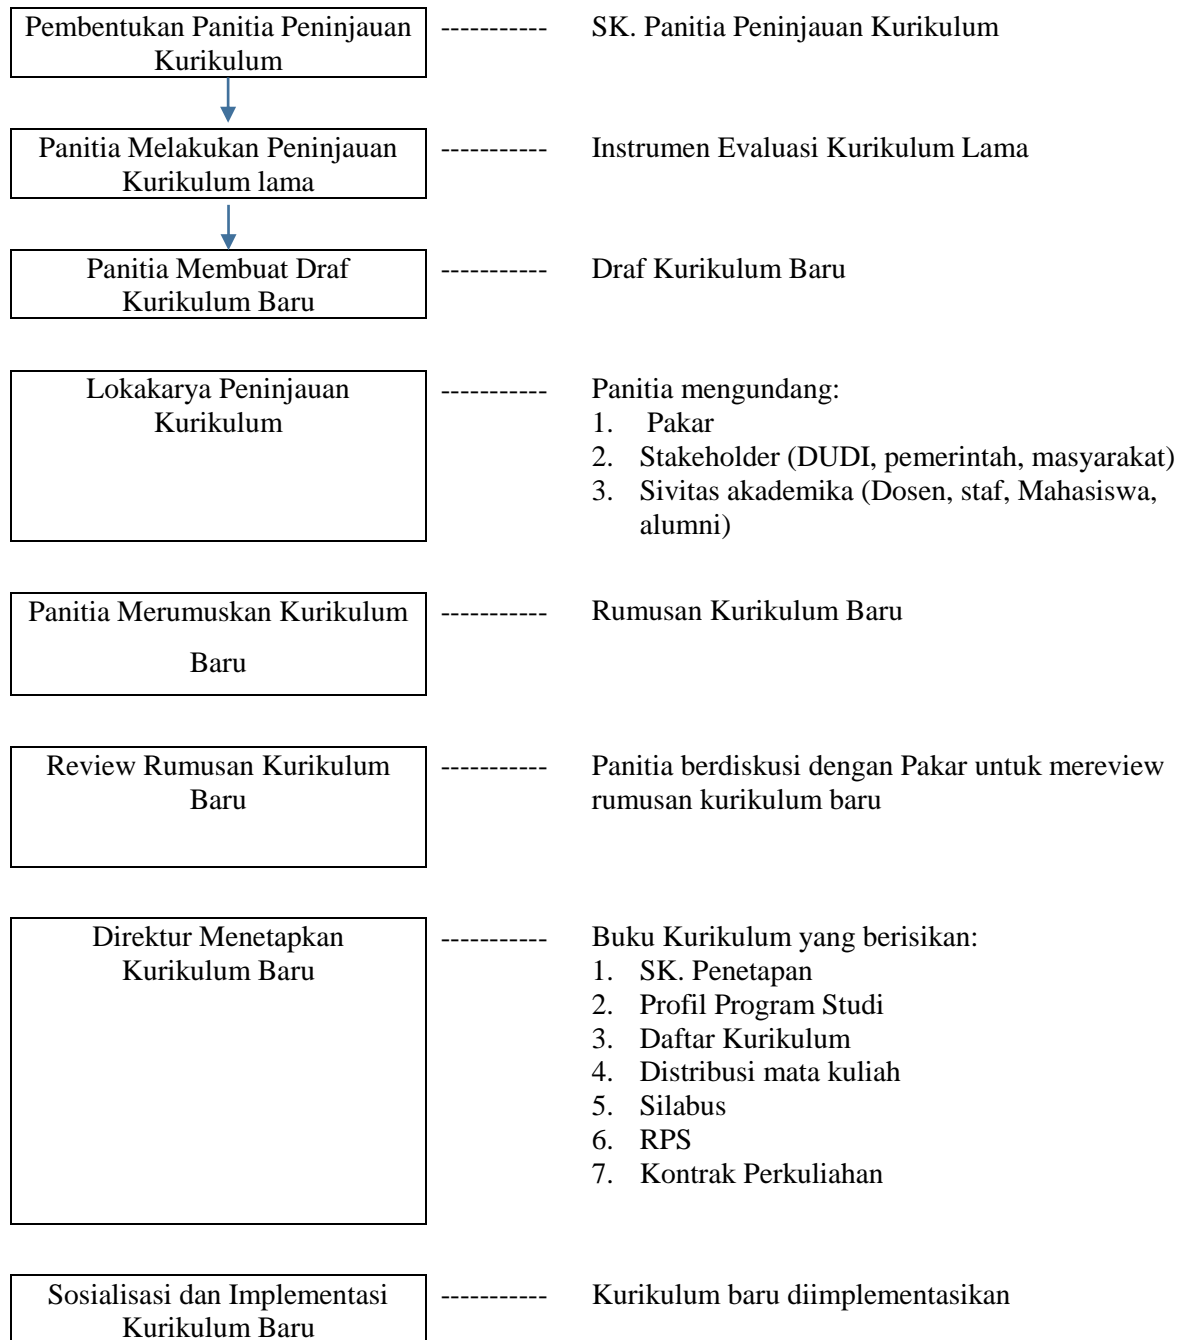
Pembentukan Panitia Peninjauan Kurikulum ----------- SK. Panitia Peninjauan Kurikulum

Panitia Melakukan Peninjauan Kurikulum lama ----------- Instrumen Evaluasi Kurikulum Lama

Panitia Membuat Draf Kurikulum Baru ----------- Draf Kurikulum Baru

Lokakarya Peninjauan Kurikulum ----------- Panitia mengundang:
1. Pakar
2. Stakeholder (DUDI, pemerintah, masyarakat)
3. Sivitas akademika (Dosen, staf, Mahasiswa, alumni)

Panitia Merumuskan Kurikulum Baru ----------- Rumusan Kurikulum Baru

Review Rumusan Kurikulum Baru ----------- Panitia berdiskusi dengan Pakar untuk mereview rumusan kurikulum baru

Direktur Menetapkan Kurikulum Baru ----------- Buku Kurikulum yang berisikan:
1. SK. Penetapan
2. Profil Program Studi
3. Daftar Kurikulum
4. Distribusi mata kuliah
5. Silabus
6. RPS
7. Kontrak Perkuliahan

Sosialisasi dan Implementasi Kurikulum Baru ----------- Kurikulum baru diimplementasikan